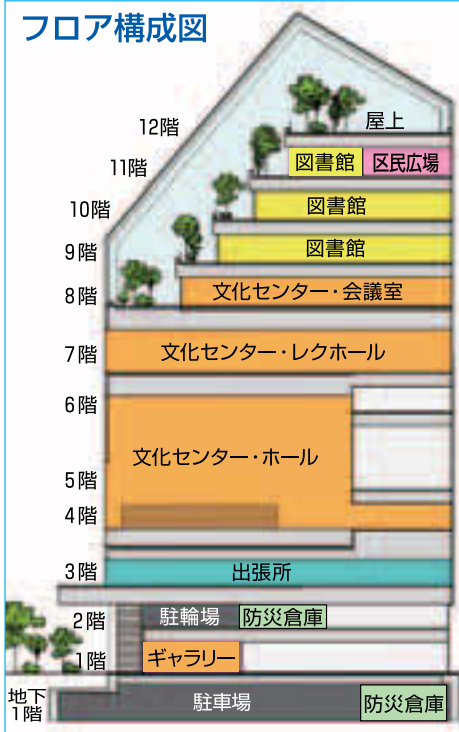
フロア構成図

12階
屋上
11階
図書館
区民広場
10階
図書館
9階
図書館
8階
文化センター・会議室
7階
文化センター・レクホール
6階
文化センター・ホール
5階
4階
3階
出張所
2階
駐輪場
防災倉庫
1階
ギャラリー
地下1階
駐車場
防災倉庫